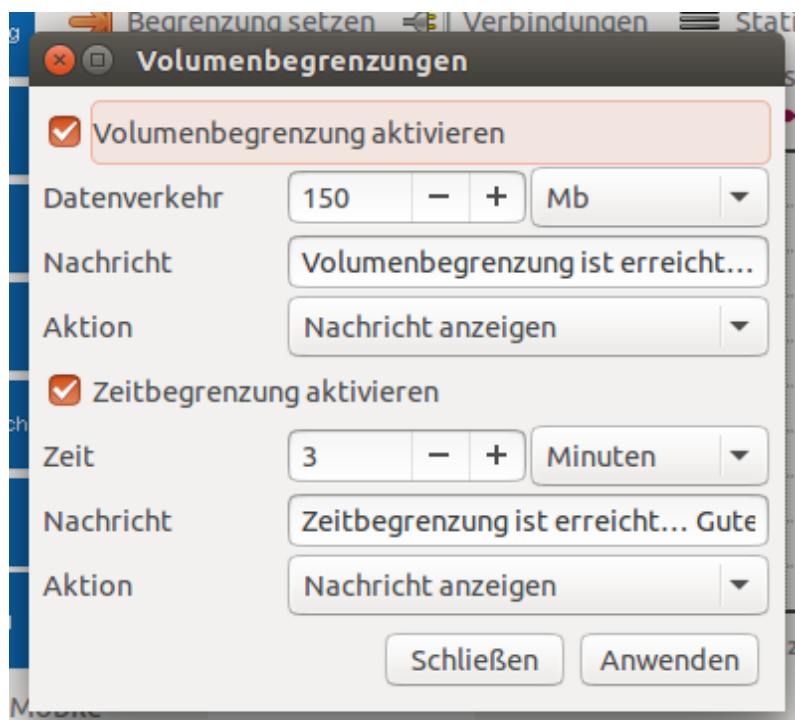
Begrenzung setzen Verbindungen Stati

Volumenbegrenzungen

Volumenbegrenzung aktivieren

Datenverkehr 150 − + Mb

Nachricht Volumenbegrenzung ist erreicht...

Aktion Nachricht anzeigen

Zeitbegrenzung aktivieren

Zeit 3 − + Minuten

Nachricht Zeitbegrenzung ist erreicht... Gute

Aktion Nachricht anzeigen

Schließen Anwenden

Mobile